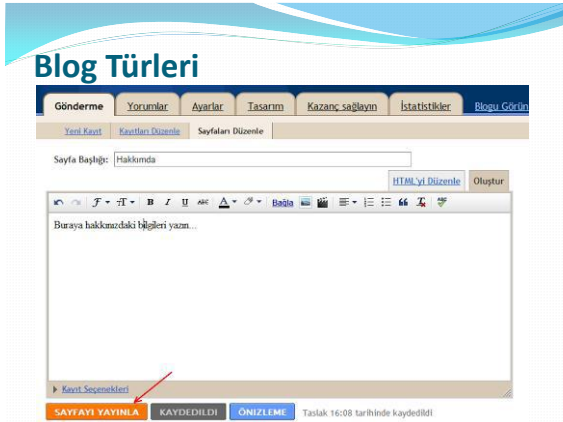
Blog Türleri

Gönderme | Yorumlar | Ayarlar | Tasarım | Kazanç sağlayın | İstatistikler | Bloğu Görün

Yeni Kayıt | Kayıtları Düzenle | Sayfaları Düzenle

Sayfa Başlığı: Hakkımda

HTML'yi Düzenle | Oluştur

B I U Bağla

Buraya hakkınızdaki bilgileri yazın...

Kayıt Seçenekleri

SAYFAYI YAYINLA | KAYDEDİLDİ | ÖNİZLEME | Taslak 16:08 tarihinde kaydedildi